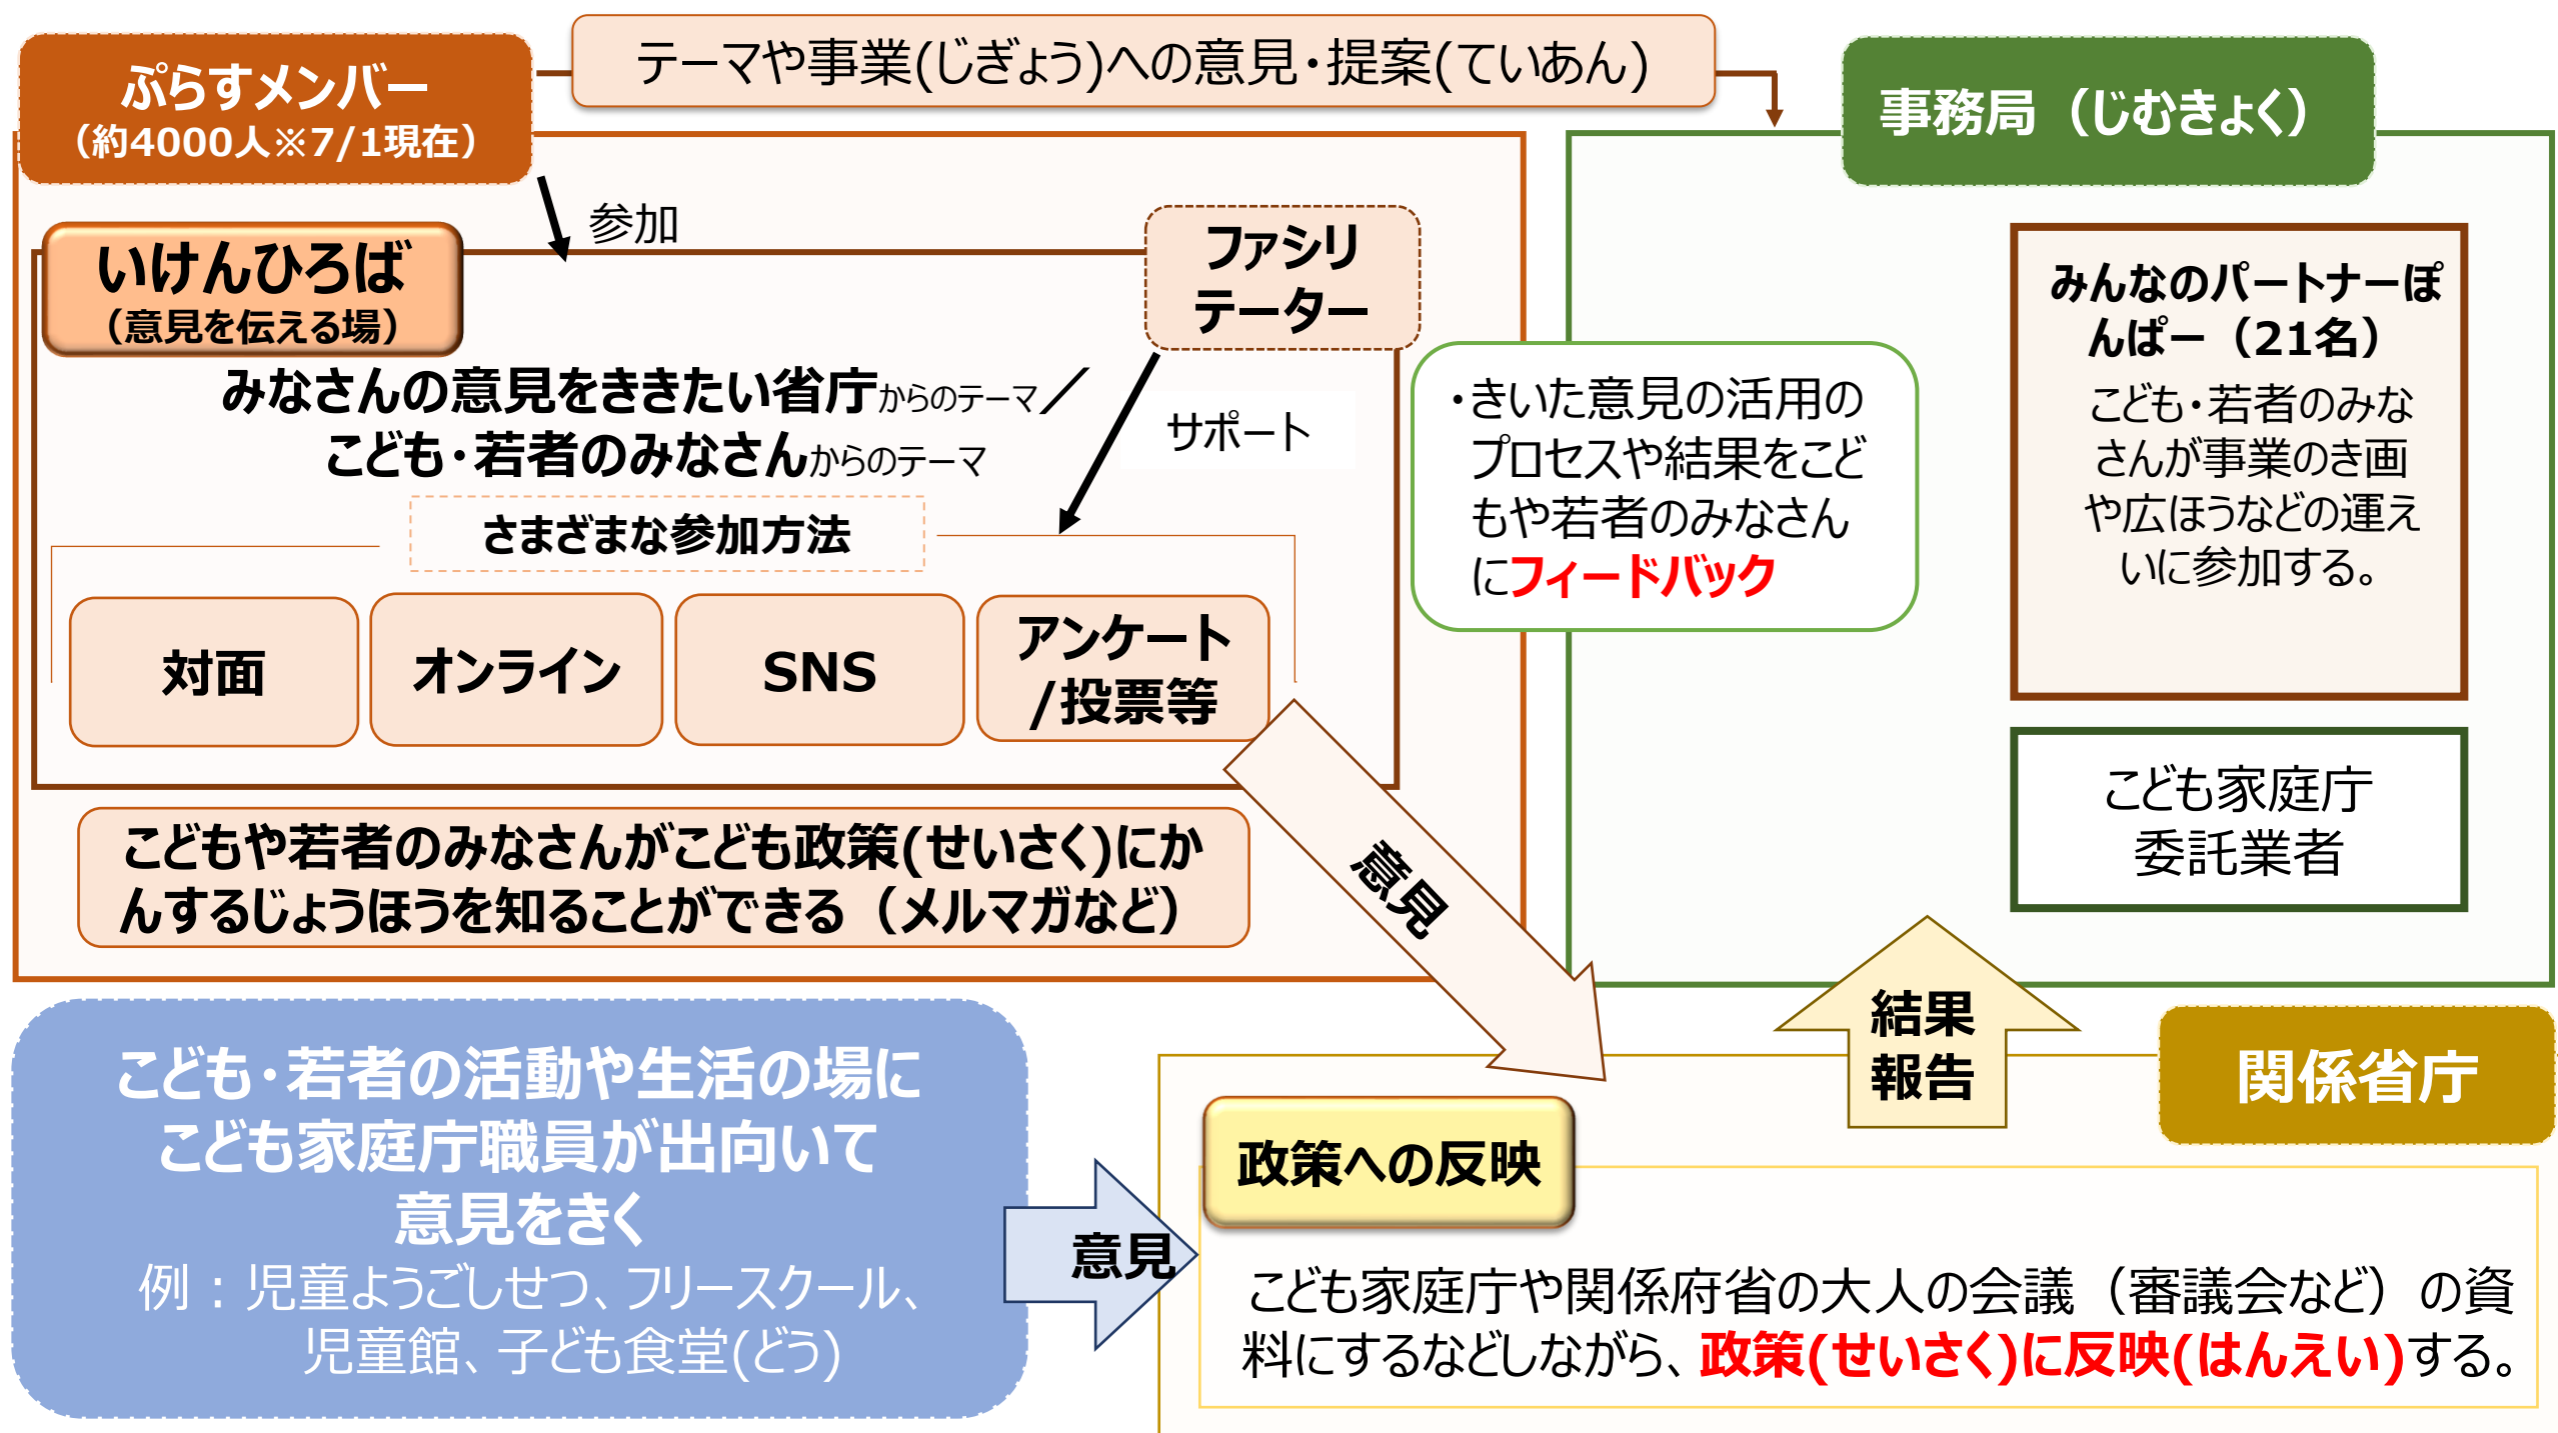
ぷらすメンバー
（約4000人※7/1現在）

テーマや事業(じぎょう)への意見・提案(ていあん)

事務局（じむきょく）

参加

いけんひろば
（意見を伝える場）

ファシリテーター

みなさんの意見をききたい省庁からのテーマ／
こども・若者のみなさんからのテーマ

サポート

さまざまな参加方法

対面

オンライン

SNS

アンケート/投票等

・きいた意見の活用のプロセスや結果をこどもや若者のみなさんにフィードバック

みんなのパートナーぽんぱー（21名）
こども・若者のみなさんが事業のき画や広ほうなどの運えいに参加する。

こども家庭庁
委託業者

こどもや若者のみなさんがこども政策(せいさく)にかんするじょうほうを知ることができる（メルマガなど）

意見

結果報告

関係省庁

こども・若者の活動や生活の場にこども家庭庁職員が出向いて意見をきく
例：児童ようごしせつ、フリースクール、児童館、子ども食堂(どう)

意見

政策への反映

こども家庭庁や関係府省の大人の会議（審議会など）の資料にするなどしながら、政策(せいさく)に反映(はんえい)する。